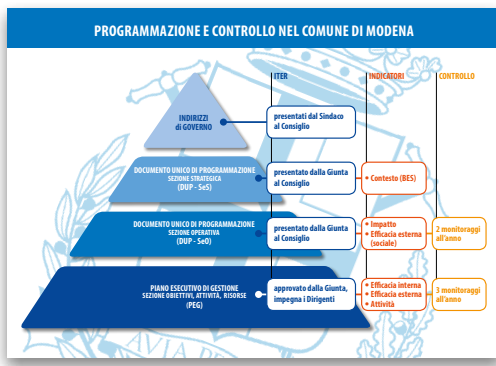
PROGRAMMAZIONE E CONTROLLO NEL COMUNE DI MODENA

ITER

INDICATORI

CONTROLLO

INDIRIZZI di GOVERNO

presentati dal Sindaco al Consiglio

DOCUMENTO UNICO DI PROGRAMMAZIONE
SEZIONE STRATEGICA
(DUP - SeS)

presentato dalla Giunta al Consiglio

• Contesto (BES)

DOCUMENTO UNICO DI PROGRAMMAZIONE
SEZIONE OPERATIVA
(DUP - SeO)

presentato dalla Giunta al Consiglio

• Impatto
• Efficacia esterna (sociale)

2 monitoraggi all'anno

PIANO ESECUTIVO DI GESTIONE
SEZIONE OBIETTIVI, ATTIVITÀ, RISORSE
(PEG)

approvato dalla Giunta, impegna i Dirigenti

• Efficacia interna
• Efficacia esterna
• Attività

3 monitoraggi all'anno